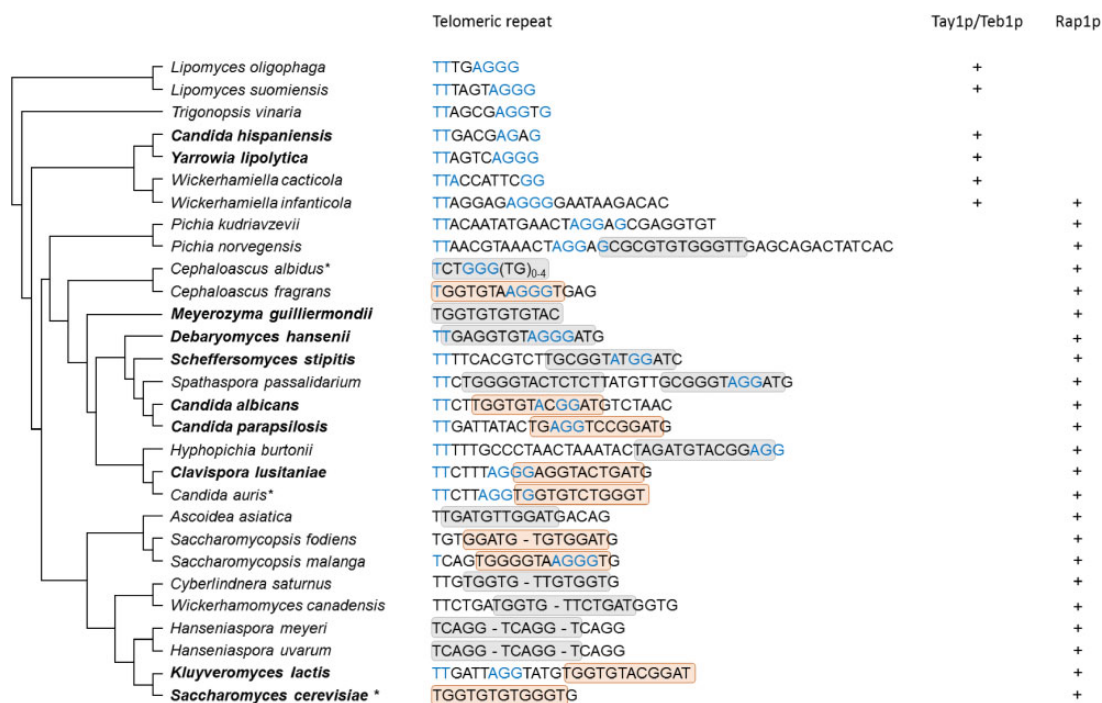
Telomeric repeat | Tay1p/Teb1p | Rap1p

| Species | Telomeric repeat | Tay1p/Teb1p | Rap1p |
|---|---|---|---|
| Lipomyces oligophaga | TTTGAGGG | + | |
| Lipomyces suomiensis | TTTAGTAGGG | + | |
| Trigonopsis vinaria | TTAGCGAGGTG | | |
| **Candida hispaniensis** | TTGACGAGAG | + | |
| **Yarrowia lipolytica** | TTAGTCAGGG | + | |
| Wickerhamiella cacticola | TTACCATTCGG | + | |
| Wickerhamiella infanticola | TTAGGAGAGGGGAATAAGACAC | + | + |
| Pichia kudriavzevii | TTACAATATGAACTAGGAGCGAGGTGT | | + |
| Pichia norvegensis | TTAACGTAAACTAGGAGCGCGTGTGGGTTGAGCAGACTATCAC | | + |
| Cephaloascus albidus* | TCTGGG(TG)$_{0-4}$ | | + |
| Cephaloascus fragrans | TGGTGTAAGGGTGAG | | + |
| **Meyerozyma guilliermondii** | TGGTGTGTGTAC | | + |
| **Debaryomyces hansenii** | TTGAGGTGTAGGGATG | | + |
| **Scheffersomyces stipitis** | TTTTCACGTCTTGCGGTATGGATC | | + |
| Spathaspora passalidarium | TTCTGGGGTACTCTCTTATGTTGCGGGTAGGATG | | + |
| **Candida albicans** | TTCTTGGTGTACGGATGTCTAAC | | + |
| **Candida parapsilosis** | TTGATTATACTGAGGTCCGGATG | | + |
| Hyphopichia burtonii | TTTTTGCCCTAACTAAATACTAGATGTACGGAGG | | + |
| **Clavispora lusitaniae** | TTCTTTAGGGAGGTACTGATG | | + |
| Candida auris* | TTCTTAGGTGGTGTCTGGGT | | + |
| Ascoidea asiatica | TTGATGTTGGATGACAG | | + |
| Saccharomycopsis fodiens | TGTGGATG - TGTGGATG | | + |
| Saccharomycopsis malanga | TCAGTGGGGTAAGGGTG | | + |
| Cyberlindnera saturnus | TTGTGGTG - TTGTGGTG | | + |
| Wickerhamomyces canadensis | TTCTGATGGTG - TTCTGATGGTG | | + |
| Hanseniaspora meyeri | TCAGG - TCAGG - TCAGG | | + |
| Hanseniaspora uvarum | TCAGG - TCAGG - TCAGG | | + |
| **Kluyveromyces lactis** | TTGATTAGGTATGTGGTGTACGGAT | | + |
| **Saccharomyces cerevisiae *** | TGGTGTGTGGGTG | | + |